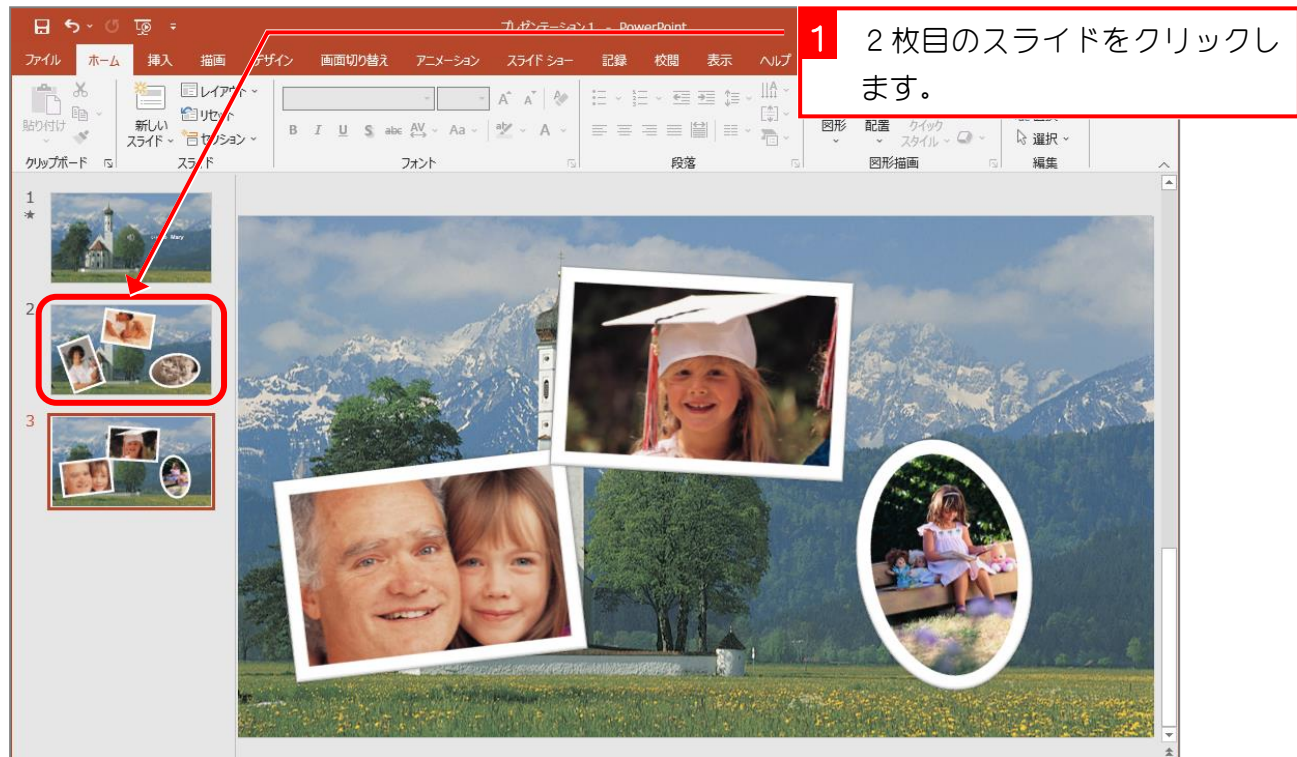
プレゼンテーション1 - PowerPoint

1 2枚目のスライドをクリックします。

ファイル ホーム 挿入 描画 デザイン 画面切り替え アニメーション スライド ショー 記録 校閲 表示 ヘルプ

貼り付け クリップボード 新しいスライド レイアウト リセット セクション スライド フォント 段落 図形 配置 クイック スタイル 図形描画 選択 編集

1
2
3